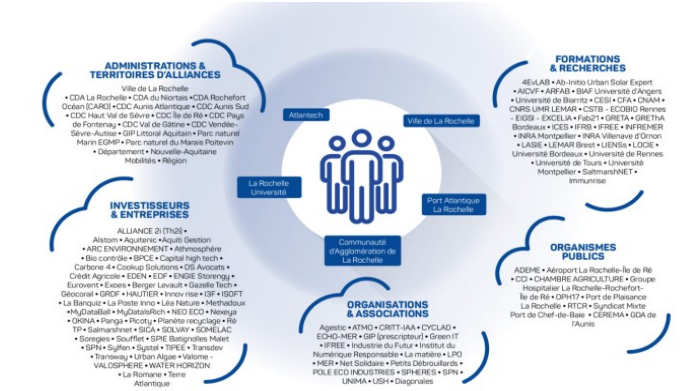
ADMINISTRATIONS & TERRITOIRES D'ALLIANCES

Ville de La Rochelle
• CDA La Rochelle • CDA du Niortais • CDA Rochefort Océan (CARO) • CDC Aunis Atlantique • CDC Aunis Sud • CDC Haut Val de Sèvre • CDC Île de Ré • CDC Pays de Fontenay • CDC Val de Gâtine • CDC Vendée-Sèvre-Autise • GIP Littoral Aquitain • Parc naturel Marin EGMP • Parc naturel du Marais Poitevin • Département • Nouvelle-Aquitaine Mobilités • Région

INVESTISSEURS & ENTREPRISES

ALLIANCE 2i [Th2i] • Alstom • Aquitenic • Aquiti Gestion • ARC ENVIRONNEMENT • Atmosphère • Bio contrôle • BPCE • Capital high tech • Carbone 4 • Cookup Solutions • DS Avocats • Crédit Agricole • EDEN • EDF • ENGIE Storengy • Eurovent • Exoes • Berger Levault • Gazelle Tech • Géocoral • GRDF • HAUTIER • Innov rise • I3F • ISOFT • La Banque • La Poste Inno • Léa Nature • Methadaux • MyDataBall • MyDataIsRich • NEO ECO • Nexeya • OKINA • Panga • Picoty • Planète recyclage • Ré TP • Salmarshnet • SICA • SOLVAY • SOMELAC • Soregies • Soufflet • SPIE Batignolles Malet • SPN • Syflen • Systel • TIPEE • Transdev • Transway • Urban Algae • Valome - VALOSPHERE • WATER HORIZON • La Romane • Terre Atlantique

Atlantech

Ville de La Rochelle

La Rochelle Université

Port Atlantique La Rochelle

Communauté d'Agglomération de La Rochelle

FORMATIONS & RECHERCHES

4EvLAB • Ab-Initio Urban Solar Expert • AICVF • ARFAB • BIAF Université d'Angers • Université de Biarritz • CESI • CFA • CNAM • CNRS UMR LEMAR • CSTB - ECOBIO Rennes - EIGSI - EXCELIA • Fab21 • GRETA • GREThA Bordeaux • ICES • IFRB • IFREE • INFREMER • INRA Montpellier • INRA Villenave d'Ornon • LASIE • LEMAR Brest • LIENSs • LOCIE • Université Bordeaux • Université de Rennes • Université de Tours • Université Montpellier • SaltmarshNET • Immunrise

ORGANISMES PUBLICS

ADEME • Aéroport La Rochelle-Île de Ré • CCI • CHAMBRE AGRICULTURE • Groupe Hospitalier La Rochelle-Rochefort-Île de Ré • OPH17 • Port de Plaisance La Rochelle • RTCR • Syndicat Mixte Port de Chef-de-Baie • CEREMA • GDA de l'Aunis

ORGANISATIONS & ASSOCIATIONS

Agestic • ATMO • CRITT-IAA • CYCLAD • ECHO-MER • GIP [prescripteur] • Green IT • IFREE • Industrie du Futur • Institut du Numérique Responsable • La matière • LPO • MER • Net Solidaire • Petits Débrouillards • POLE ECO INDUSTRIES • SPHERES • SPN • UNIMA • USH • Diagonales